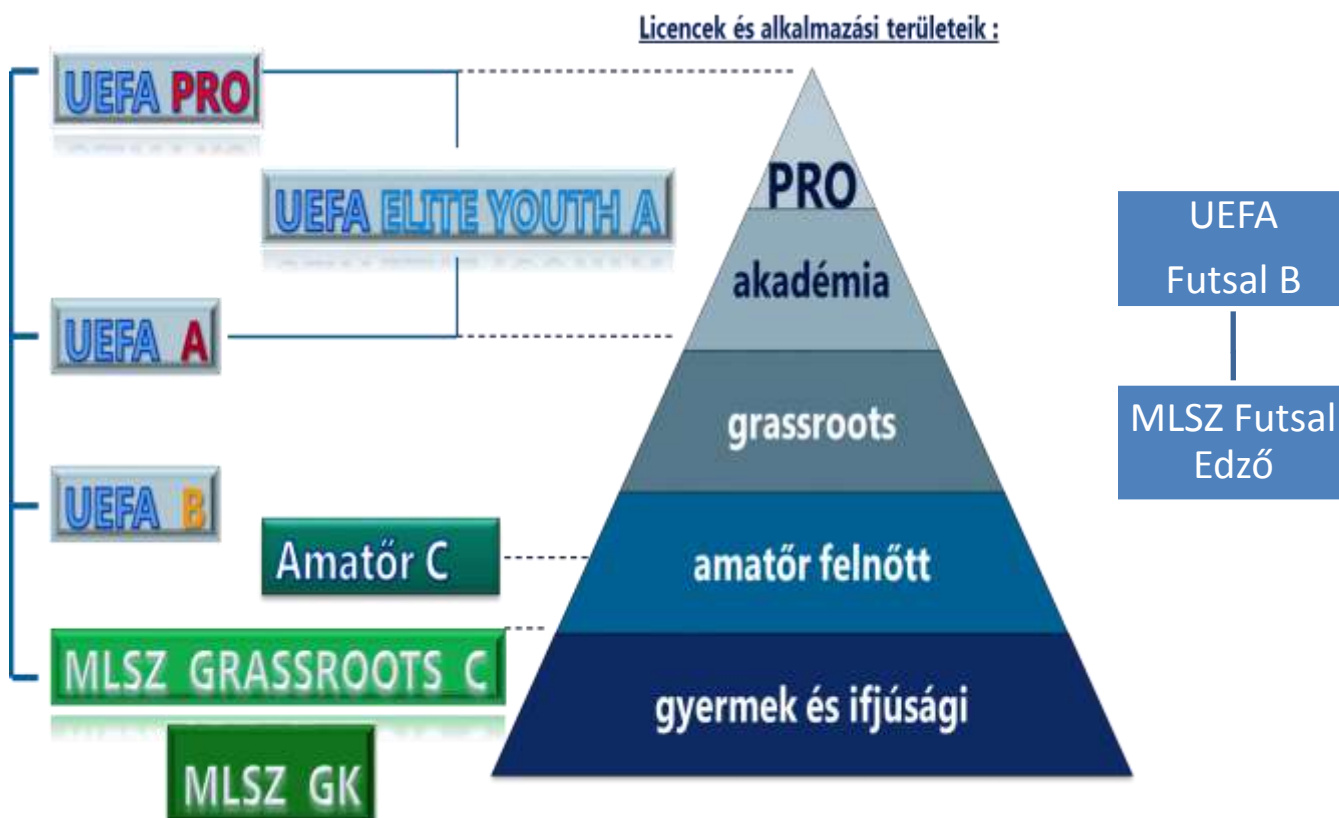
Licencek és alkalmazási területeik :

UEFA PRO

UEFA ELITE YOUTH A

UEFA A

UEFA B

Amatőr C

MLSZ GRASSROOTS C

MLSZ GK

PRO

akadémia

grassroots

amatőr felnőtt

gyermek és ifjúsági

UEFA Futsal B

MLSZ Futsal Edző